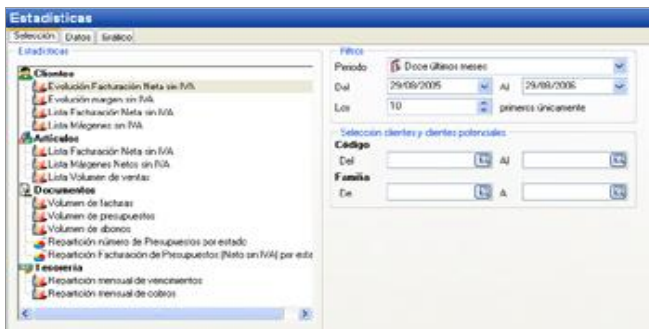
Estadísticas

Selección | Datos | Gráfico

Estadísticas

Clientes
Evolución Facturación Neta sin IVA
Evolución margen sin IVA
Lista Facturación Neta sin IVA
Lista Márgenes sin IVA
Artículos
Lista Facturación Neta sin IVA
Lista Márgenes Netos sin IVA
Lista Volumen de ventas
Documentos
Volumen de facturas
Volumen de presupuestos
Volumen de abonos
Repartición número de Presupuestos por estado
Repartición Facturación de Presupuestos (Neto sin IVA) por esta
Tesorería
Repartición mensual de vencimientos
Repartición mensual de cobros

Filtros
Periodo: Doce últimos meses
Del 29/09/2005 Al 29/09/2006
Los 10 primeros únicamente

Selección clientes y clientes potenciales
Código
Del Al
Familia
De A